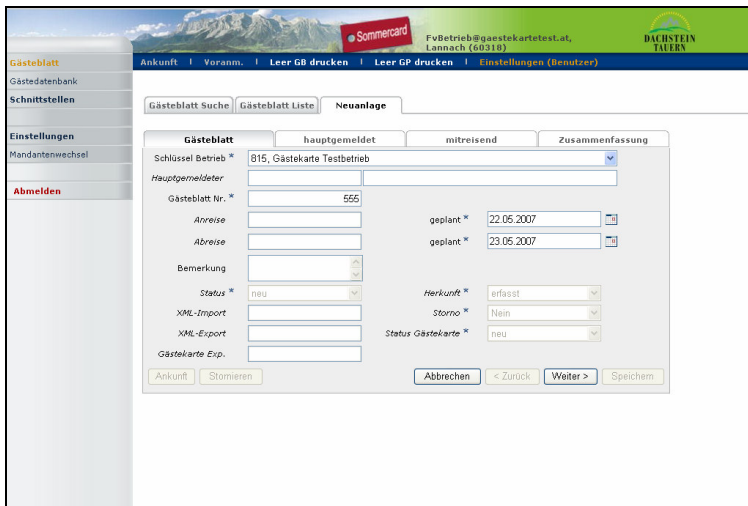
Sommercard

FvBetrieb@gaestekartetest.at, Lannach (60318)

DACHSTEIN TAUERN

Gästeblatt
Gästedatenbank
Schnittstellen

Einstellungen
Mandantenwechsel

Abmelden

Ankunft | Voranm. | Leer GB drucken | Leer GP drucken | Einstellungen (Benutzer)

Gästeblatt Suche | Gästeblatt Liste | Neuanlage

Gästeblatt | hauptgemeldet | mitreisend | Zusammenfassung

Schlüssel Betrieb * 815, Gästekarte Testbetrieb

Hauptgemeldeter

Gästeblatt Nr. * 555

Anreise | geplant * 22.05.2007

Abreise | geplant * 23.05.2007

Bemerkung

Status * neu | Herkunft * erfasst

XML-Import | Storno * Nein

XML-Export | Status Gästekarte * neu

Gästekarte Exp.

Ankunft | Stornieren | Abbrechen | < Zurück | Weiter > | Speichern